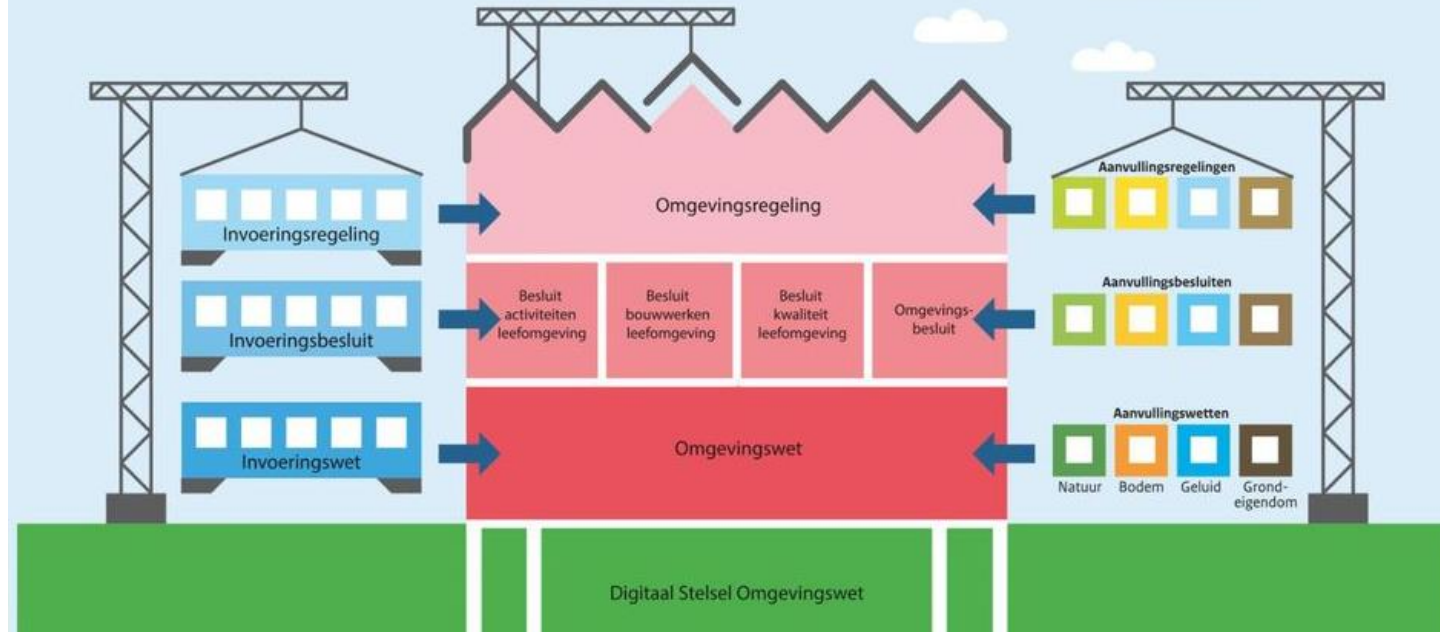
Invoeringsregeling

Invoeringsbesluit

Invoeringswet

Omgevingsregeling

Besluit activiteiten leefomgeving

Besluit bouwwerken leefomgeving

Besluit kwaliteit leefomgeving

Omgevingsbesluit

Omgevingswet

Aanvullingsregelingen

Aanvullingsbesluiten

Aanvullingswetten

Natuur

Bodem

Geluid

Grondeigendom

Digitaal Stelsel Omgevingswet